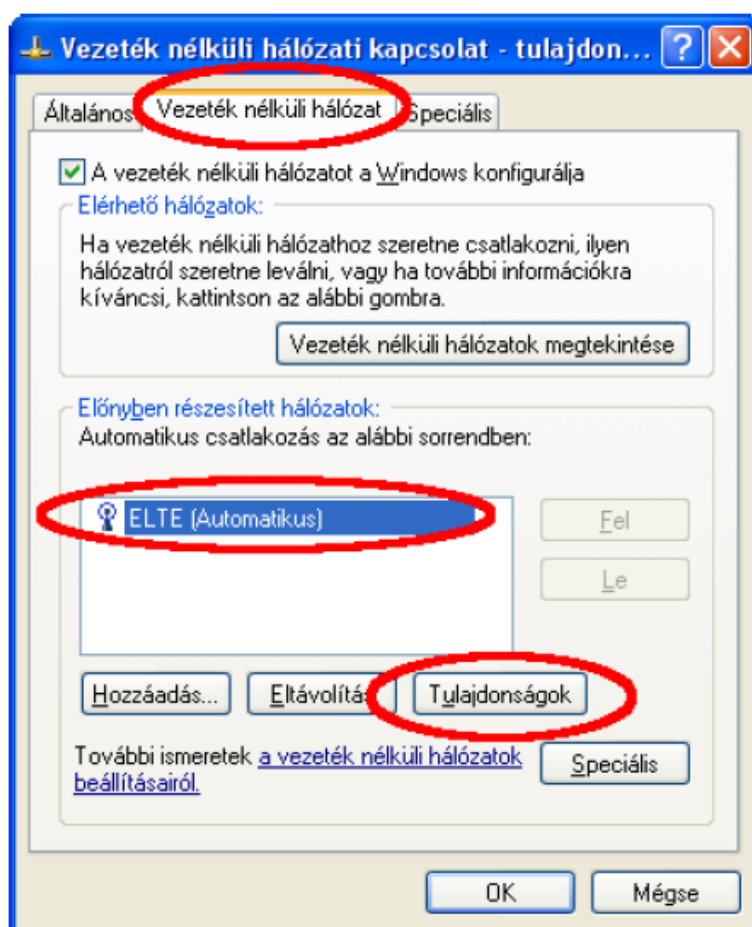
Vezeték nélküli hálózati kapcsolat - tulajdon... ? X

Általános | Vezeték nélküli hálózat | Speciális

A vezeték nélküli hálózatot a Windows konfigurálja

Elérhető hálózatok:

Ha vezeték nélküli hálózathoz szeretne csatlakozni, ilyen hálózatról szeretne leválni, vagy ha további információkra kíváncsi, kattintson az alábbi gombra.

Vezeték nélküli hálózatok megtekintése

Előnyben részesített hálózatok:

Automatikus csatlakozás az alábbi sorrendben:

ELTE (Automatikus)

Fel

Le

Hozzáadás... | Eltávolítás | Tulajdonságok

További ismeretek a vezeték nélküli hálózatok beállításairól.

Speciális

OK | Mégse